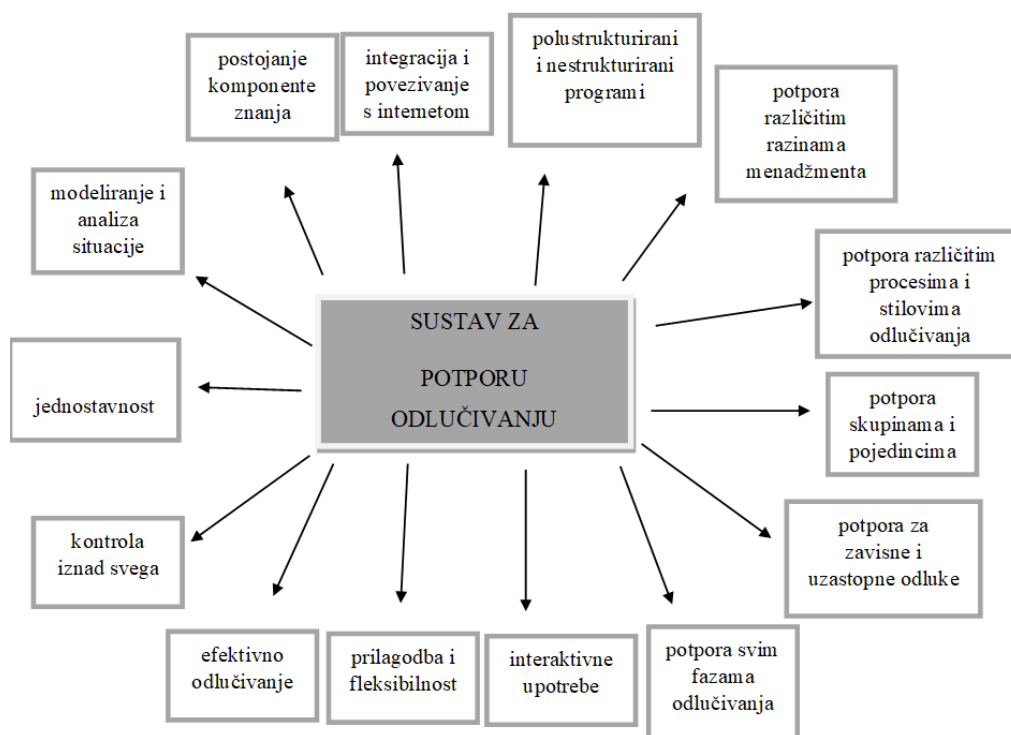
SUSTAV ZA

POTPORU ODLUČIVANJU

postojanje komponente znanja

integracija i povezivanje s internetom

polustrukturirani i nestrukturirani programi

potpora različitim razinama menadžmenta

modeliranje i analiza situacije

potpora različitim procesima i stilovima odlučivanja

jednostavnost

potpora skupinama i pojedincima

kontrola iznad svega

potpora za zavisne i uzastopne odluke

efektivno odlučivanje

prilagodba i fleksibilnost

interaktivne upotrebe

potpora svim fazama odlučivanja